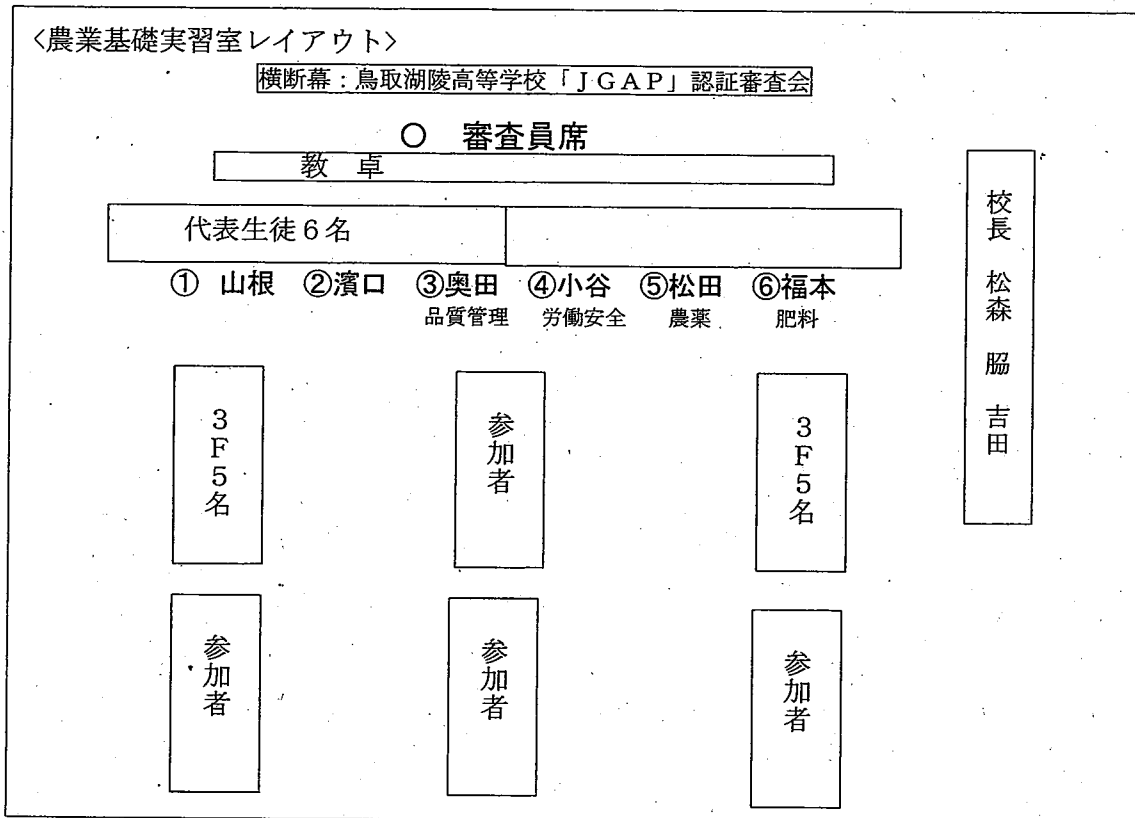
〈農業基礎実習室レイアウト〉

横断幕：鳥取湖陵高等学校「ＪＧＡＰ」認証審査会

○　審査員席

教　卓

代表生徒６名

①　山根　②濱口　③奥田　④小谷　⑤松田　⑥福本

品質管理　労働安全　農薬　肥料

校長　松森　脇　吉田

３Ｆ５名

参加者

３Ｆ５名

参加者

参加者

参加者